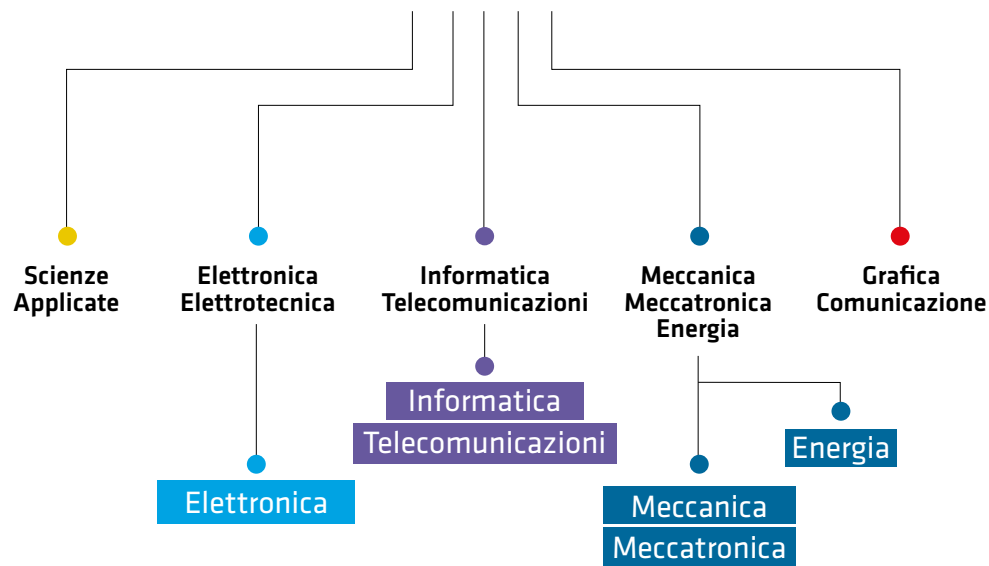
Scienze Applicate

Elettronica Elettrotecnica

Informatica Telecomunicazioni

Meccanica Meccatronica Energia

Grafica Comunicazione

Elettronica

Informatica
Telecomunicazioni

Energia

Meccanica
Meccatronica